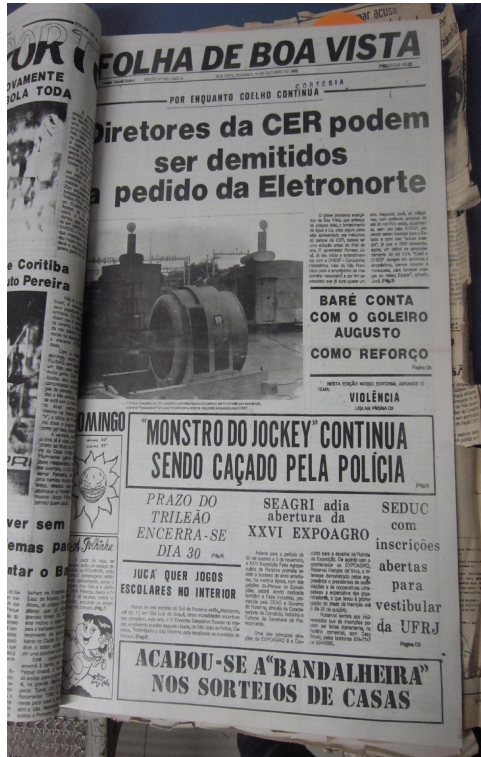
ORT
VAMENTE
BOLA TODA

e Coritiba
to Pereira

ver sem
emas pa
ntar o B

FOLHA DE BOA VISTA

CORTESIA
POR ENQUANTO COELHO CONTINUA

Diretores da CER podem ser demitidos a pedido da Eletronorte

BARÉ CONTA COM O GOLEIRO AUGUSTO COMO REFORÇO
Página 05

VIOLÊNCIA
LEIA NA PÁGINA 03

DOMINGO

"MONSTRO DO JOCKEY" CONTINUA SENDO CAÇADO PELA POLÍCIA
Pág.8

PRAZO DO TRILEÃO ENCERRA-SE DIA 30
Pág.6

JUCÁ QUER JOGOS ESCOLARES NO INTERIOR

SEAGRI adia abertura da XXVI EXPOAGRO

SEDUC com inscrições abertas para vestibular da UFRJ
Página 03

ACABOU-SE A "BANDALHEIRA" NOS SORTEIOS DE CASAS